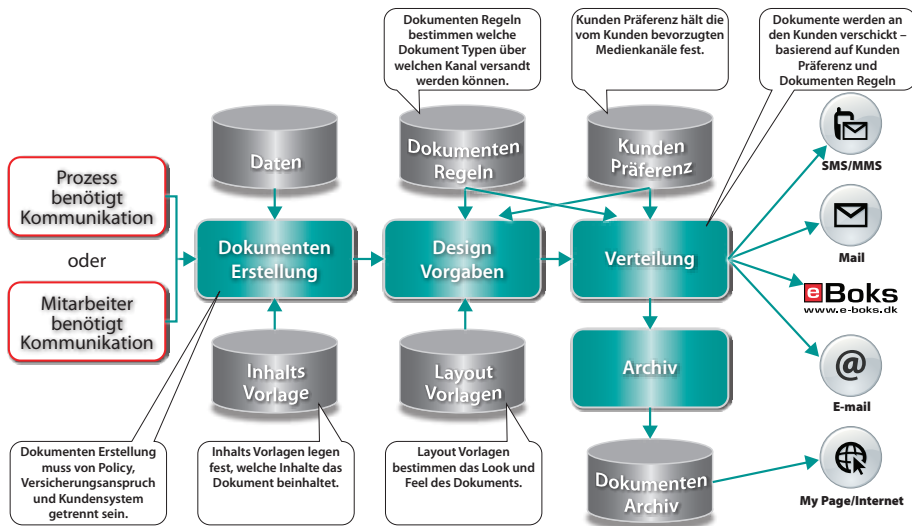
Dokumenten Regeln bestimmen welche Dokument Typen über welchen Kanal versandt werden können.

Kunden Präferenz hält die vom Kunden bevorzugten Medienkanäle fest.

Dokumente werden an den Kunden verschickt – basierend auf Kunden Präferenz und Dokumenten Regeln

Daten

Dokumenten Regeln

Kunden Präferenz

Prozess benötigt Kommunikation

oder

Mitarbeiter benötigt Kommunikation

Dokumenten Erstellung

Design Vorgaben

Verteilung

SMS/MMS

Mail

eBoks
www.e-boks.dk

E-mail

My Page/Internet

Archiv

Inhalts Vorlage

Layout Vorlagen

Dokumenten Archiv

Dokumenten Erstellung muss von Policy, Versicherungsanspruch und Kundensystem getrennt sein.

Inhalts Vorlagen legen fest, welche Inhalte das Dokument beinhaltet.

Layout Vorlagen bestimmen das Look und Feel des Dokuments.